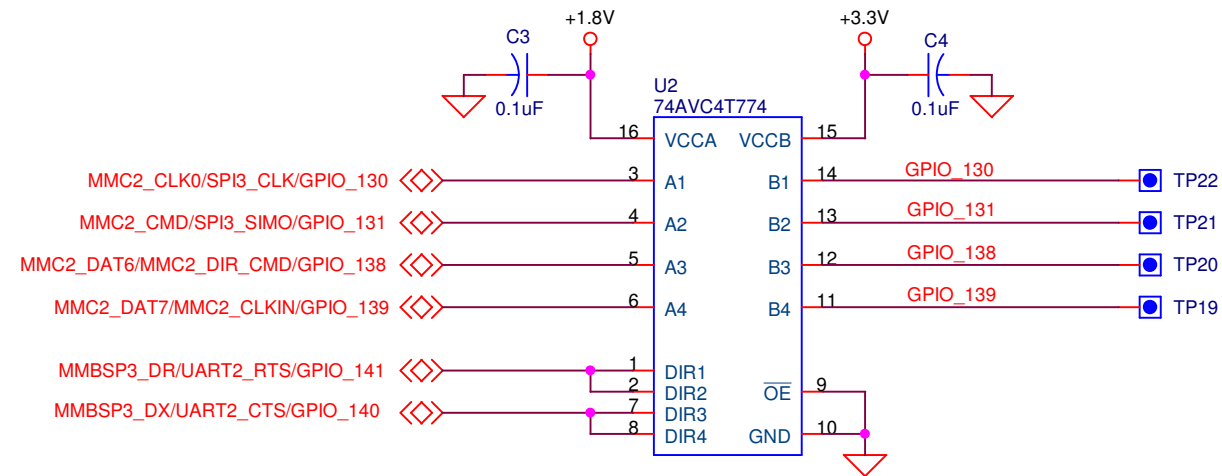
+1.8V
C3
0.1uF
+3.3V
C4
0.1uF
U2
74AVC4T774
16 VCCA
VCCB 15
MMC2_CLK0/SPI3_CLK/GPIO_130
3 A1
B1 14
GPIO_130
TP22
MMC2_CMD/SPI3_SIMO/GPIO_131
4 A2
B2 13
GPIO_131
TP21
MMC2_DAT6/MMC2_DIR_CMD/GPIO_138
5 A3
B3 12
GPIO_138
TP20
MMC2_DAT7/MMC2_CLKIN/GPIO_139
6 A4
B4 11
GPIO_139
TP19
MMBSP3_DR/UART2_RTS/GPIO_141
1 DIR1
2 DIR2
$\overline{OE}$ 9
MMBSP3_DX/UART2_CTS/GPIO_140
7 DIR3
8 DIR4
GND 10